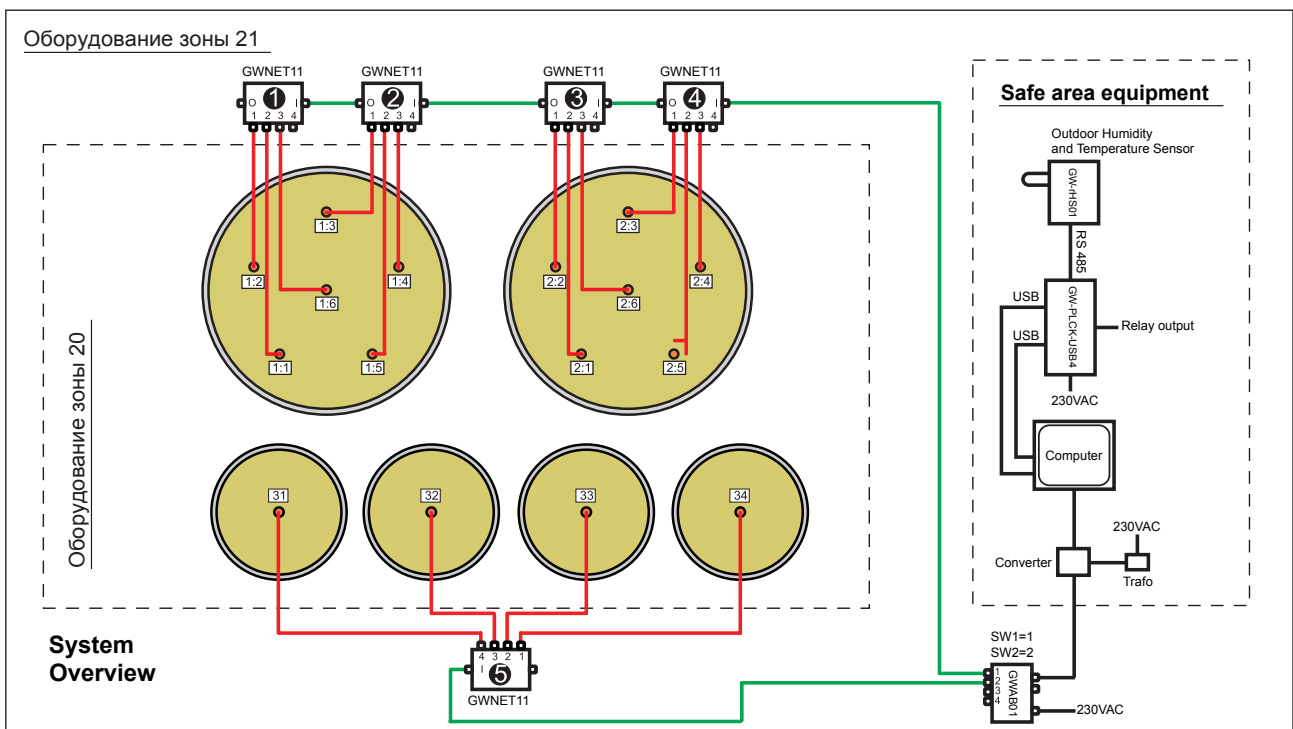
Оборудование зоны 21

GWNET11
O ❶ I
1 2 3 4

GWNET11
O ❷ I
1 2 3 4

GWNET11
O ❸ I
1 2 3 4

GWNET11
O ❹ I
1 2 3 4

Оборудование зоны 20

1:3
1:2
1:4
1:6
1:1
1:5

2:3
2:2
2:4
2:6
2:1
2:5

31
32
33
34

4 3 2 1
I ❺
GWNET11

System Overview

Safe area equipment

Outdoor Humidity and Temperature Sensor

GW-rHS01

RS 485

USB
USB
GW-PLCK-USB4
Relay output
230VAC

Computer

230VAC
Converter
Trafo

SW1=1
SW2=2
1
2
3
4
GWAB01
230VAC